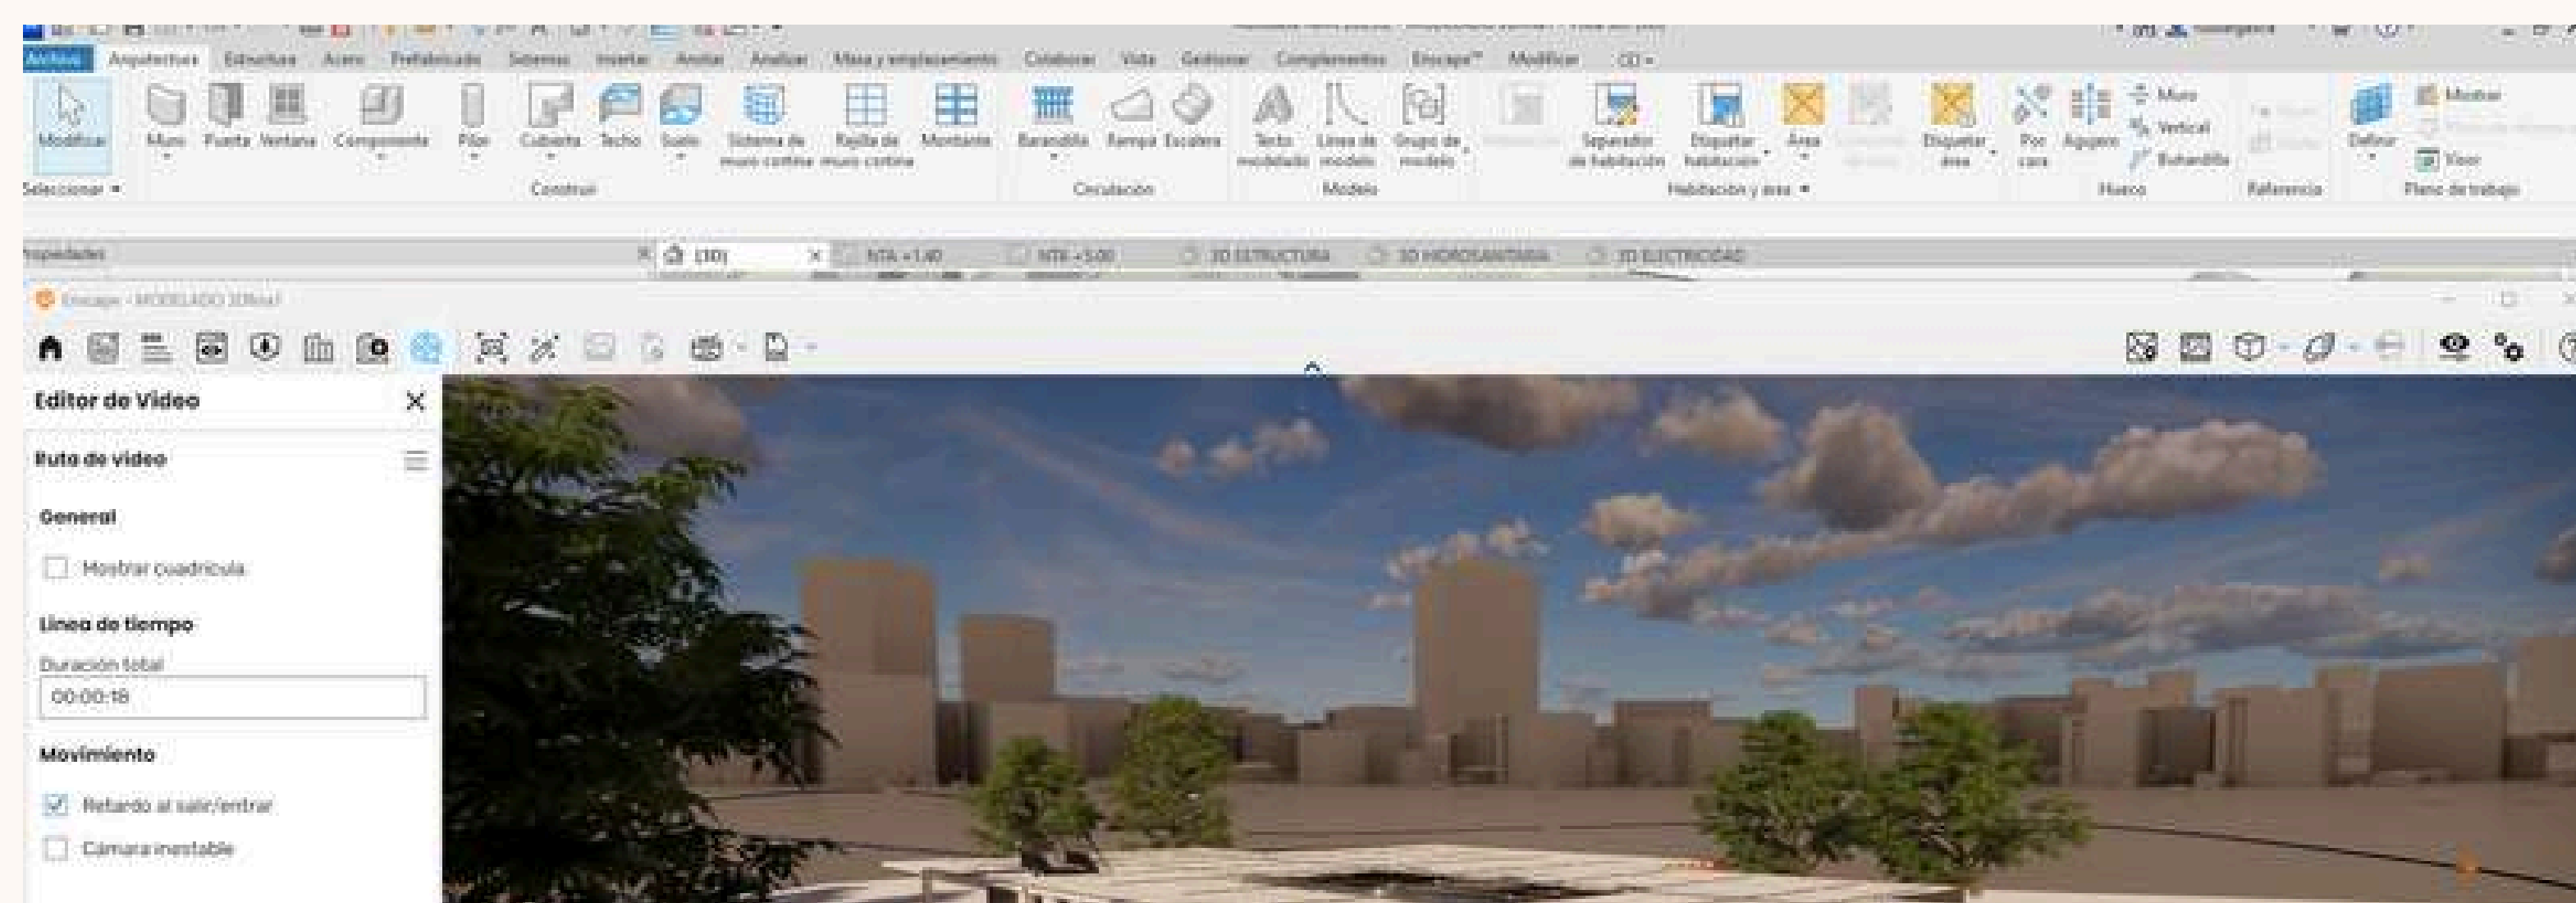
Archivo Arquitectura Estructura Acero Prefabricado Sistemas Insertar Anotar Analizar Masa y emplazamiento Colaborar Vista Gestionar Complementos Enscape™ Modificar

Modificar Muro Puerta Ventana Componente Pilar Cubierta Techo Suelo Sistema de muro cortina Rejilla de muro cortina Montante Barandilla Rampa Escalera Texto modelado Línea de modelo Grupo de modelo Separador de habitación Etiquetar habitación Área Etiquetar área Por cara Agujero Muro Vertical Buhardilla Definir Mostrar Visor

Seleccionar Construir Circulación Modelo Habitación y área Hueco Referencia Plano de trabajo

Propiedades

{3D} NTA +1.40 NTA +5.00 3D ESTRUCTURA 3D HIDROSANITARIA 3D ELECTRICIDAD

Enscape - MODELADO 3DReal

Editor de Video

Ruta de video

General

Mostrar cuadrícula

Línea de tiempo

Duración total

00:00:18

Movimiento

Retardo al salir/entrar

Cámara inestable